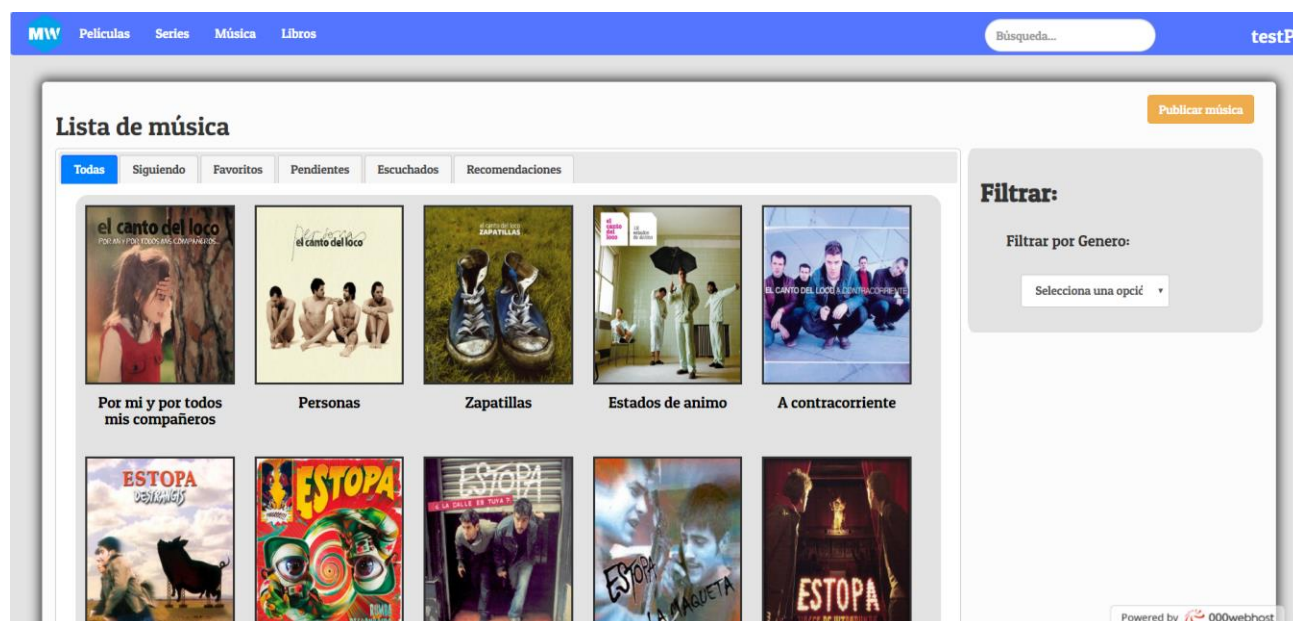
MW Peliculas Series Música Libros

Búsqueda...

testP

Publicar música

Lista de música

Todas Siguiendo Favoritos Pendientes Escuchados Recomendaciones

el canto del loco
POR MI Y POR TODOS MIS COMPAÑEROS

Por mi y por todos mis compañeros

el canto del loco

Personas

el canto del loco
ZAPATILLAS

Zapatillas

el canto del loco

Estados de animo

EL CANTO DEL LOCO A CONTRACORRIENTE

A contracorriente

ESTOPA
DESTRANGIS

ESTOPA

ESTOPA
¿LA CALLE ES TUYA?

ESTOPA
LA MAQUETA

ESTOPA

Filtrar:

Filtrar por Genero:

Selecciona una opció

Powered by 000webhost